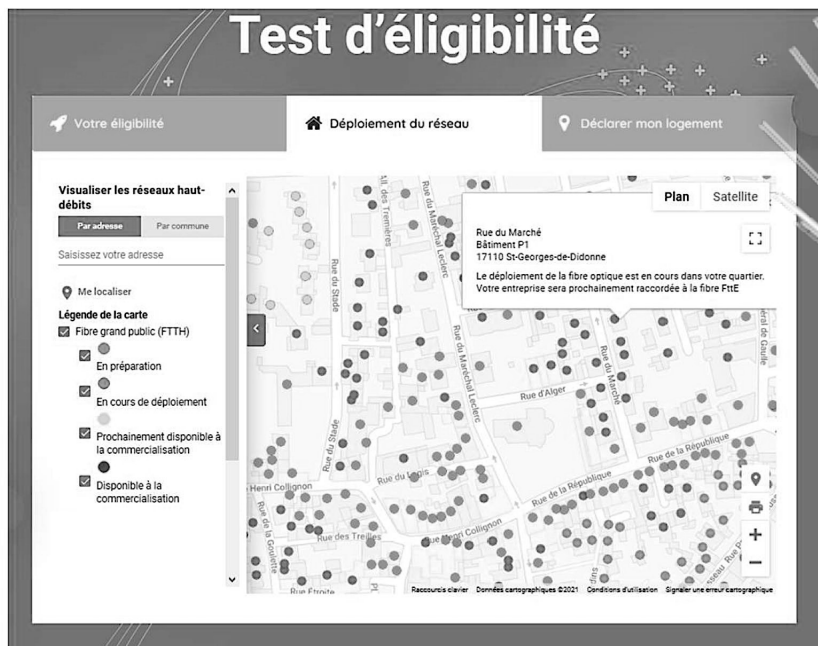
Test d'éligibilité

Votre éligibilité

Déploiement du réseau

Déclarer mon logement

Visualiser les réseaux haut-débits

Par adresse

Par commune

Saisissez votre adresse

Me localiser

Légende de la carte

Fibre grand public (FTTH)

En préparation

En cours de déploiement

Prochainement disponible à la commercialisation

Disponible à la commercialisation

Plan

Satellite

Rue du Marché
Bâtiment P1
17110 St-Georges-de-Didonne

Le déploiement de la fibre optique est en cours dans votre quartier. Votre entreprise sera prochainement raccordée à la fibre FttE

Rue du Maréchal Leclerc

Rue du Stade

Rue d'Alger

Rue du Marché

Rue de la République

Rue du Logis

Henri Collignon

Rue Henri Collignon

Rue des Treilles

Rue de la Goulette

Rue Etroite

des Tremières

Général de Gaulle

Raccourcis clavier

Données cartographiques ©2021

Conditions d'utilisation

Signaler une erreur cartographique